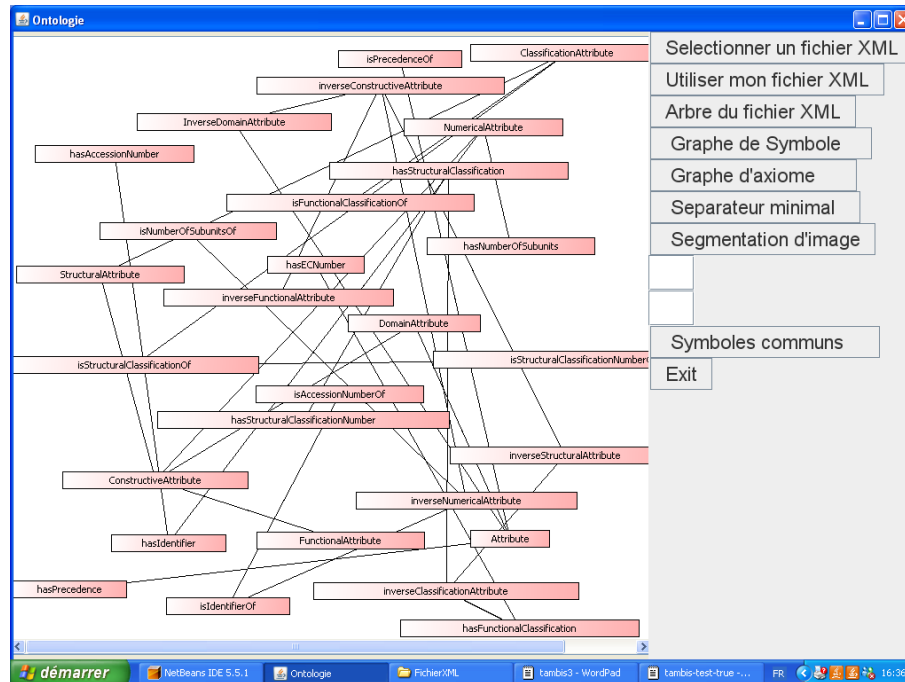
Ontologie

isPrecedenceOf
ClassificationAttribute
inverseConstructiveAttribute
InverseDomainAttribute
NumericalAttribute
hasAccessionNumber
hasStructuralClassification
isFunctionalClassificationOf
isNumberOfSubunitsOf
hasNumberOfSubunits
hasECNumber
StructuralAttribute
inverseFunctionalAttribute
DomainAttribute
isStructuralClassificationOf
isStructuralClassificationNumberO
isAccessionNumberOf
hasStructuralClassificationNumber
inverseStructuralAttribute
ConstructiveAttribute
inverseNumericalAttribute
hasIdentifier
FunctionalAttribute
Attribute
hasPrecedence
inverseClassificationAttribute
isIdentifierOf
hasFunctionalClassification

Selectionner un fichier XML
Utiliser mon fichier XML
Arbre du fichier XML
Graphe de Symbole
Graphe d'axiome
Separateur minimal
Segmentation d'image
Symboles communs
Exit

démarrer
NetBeans IDE 5.5.1
Ontologie
FichierXML
tambis3 - WordPad
tambis-test-true - ...
FR
16:36